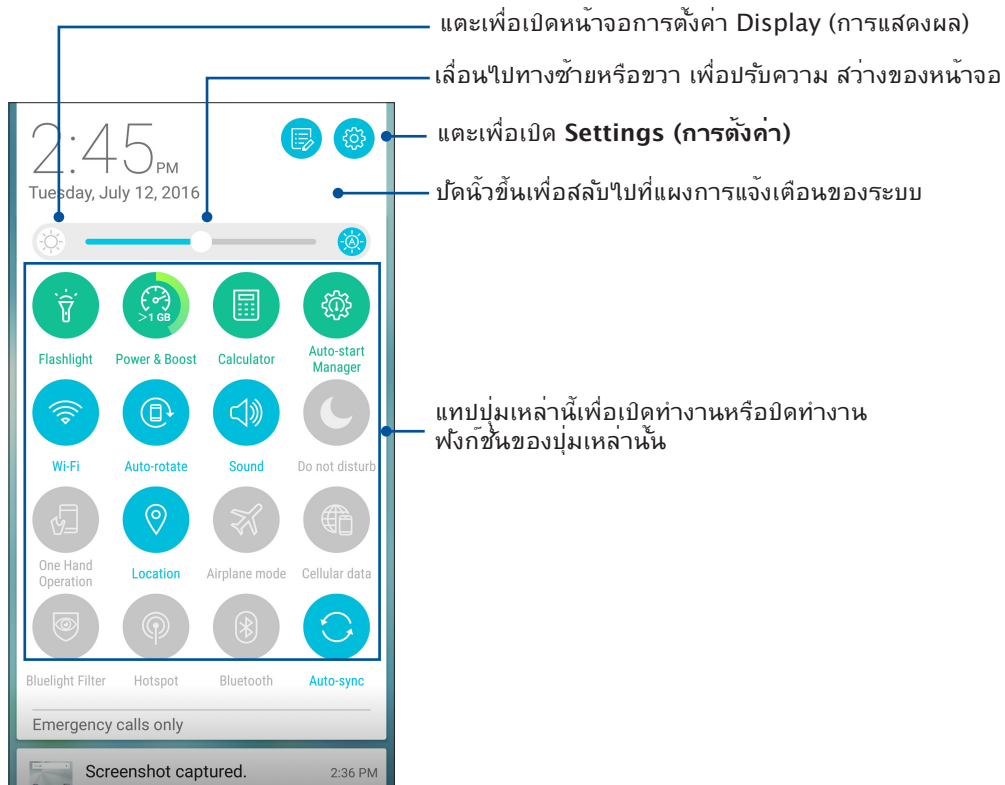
แตะเพื่อเปิดหน้าจอการตั้งค่า Display (การแสดงผล)

เลื่อนไปทางซ้ายหรือขวา เพื่อปรับความ สว่างของหน้าจอ

2:45 PM

Tuesday, July 12, 2016

แตะเพื่อเปิด **Settings (การตั้งค่า)**

ปัดนิ้วขึ้นเพื่อสลับไปที่แผงการแจ้งเตือนของระบบ

>1 GB

Flashlight

Power & Boost

Calculator

Auto-start Manager

แทปปุ่มเหล่านี้เพื่อเปิดทำงานหรือปิดทำงานฟังก์ชั่นของปุ่มเหล่านั้น

Wi-Fi

Auto-rotate

Sound

Do not disturb

One Hand Operation

Location

Airplane mode

Cellular data

Bluelight Filter

Hotspot

Bluetooth

Auto-sync

Emergency calls only

Screenshot captured.

2:36 PM